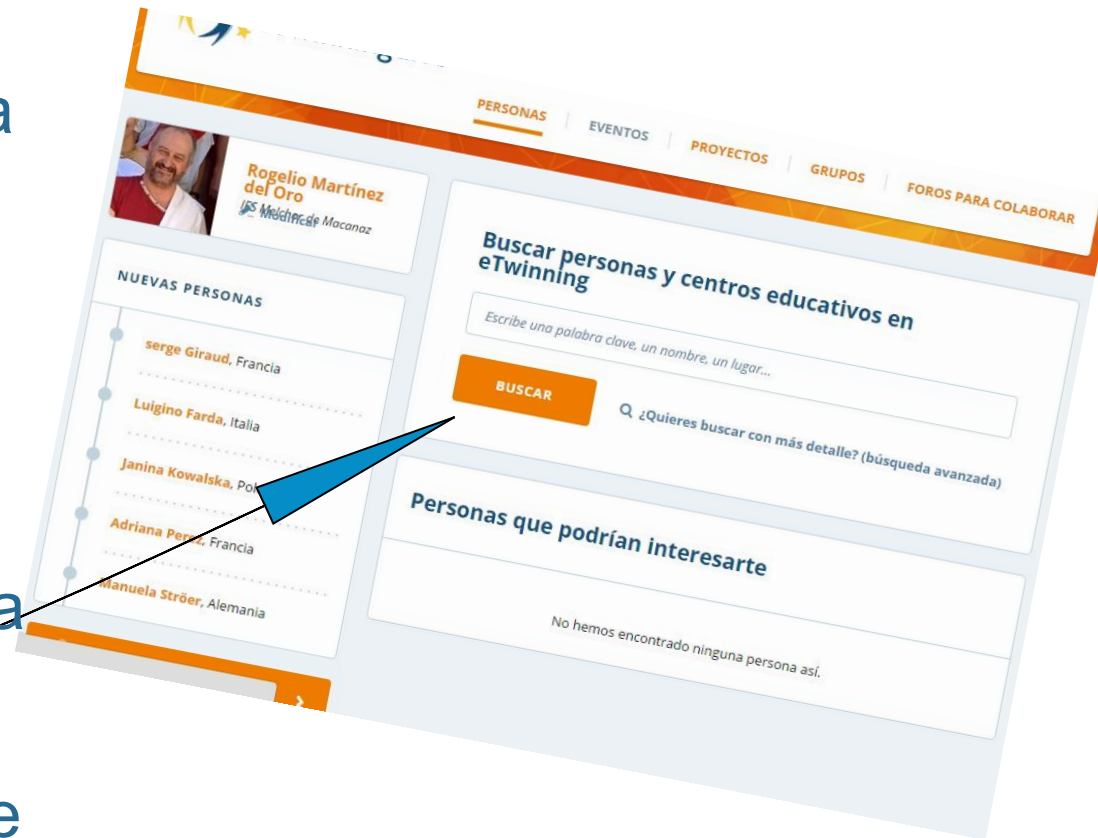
a

a

e

PERSONAS | EVENTOS | PROYECTOS | GRUPOS | FOROS PARA COLABORAR

Rogelio Martínez del Oro
IES Melchor de Macanaz
Modificar

NUEVAS PERSONAS

serge Giraud, Francia
Luigino Farda, Italia
Janina Kowalska, Po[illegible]
Adriana Perez, Francia
Manuela Ströer, Alemania

Buscar personas y centros educativos en eTwinning

Escribe una palabra clave, un nombre, un lugar...

BUSCAR

¿Quieres buscar con más detalle? (búsqueda avanzada)

Personas que podrían interesarte

No hemos encontrado ninguna persona así.